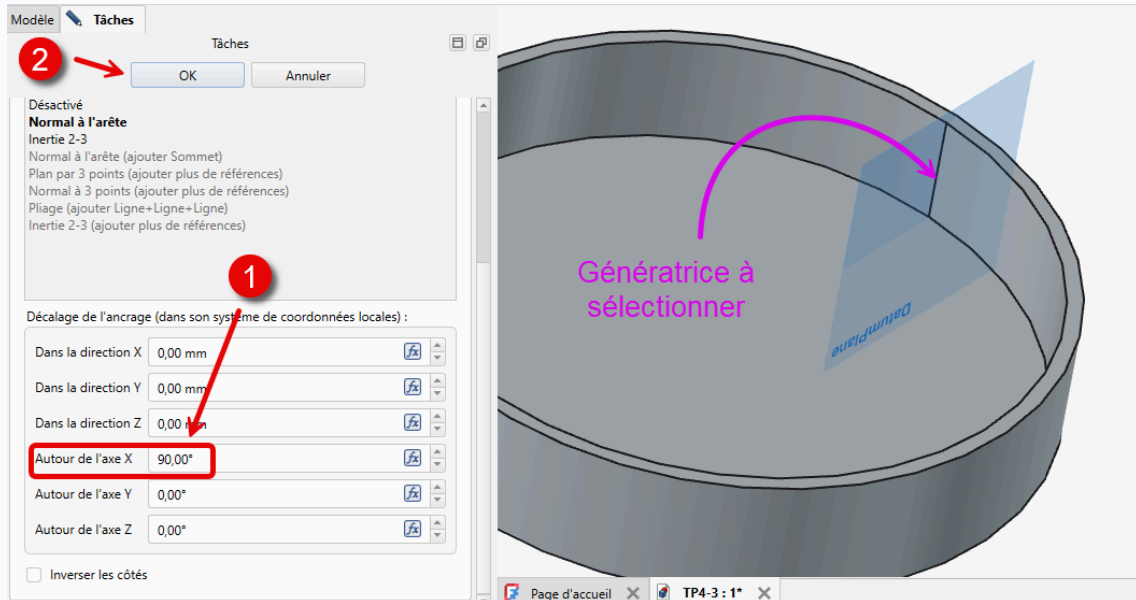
Modèle Tâches
Tâches
2
OK Annuler
Désactivé
Normal à l'arête
Inertie 2-3
Normal à l'arête (ajouter Sommet)
Plan par 3 points (ajouter plus de références)
Normal à 3 points (ajouter plus de références)
Pliage (ajouter Ligne+Ligne+Ligne)
Inertie 2-3 (ajouter plus de références)
1
Décalage de l'ancrage (dans son système de coordonnées locales) :
Dans la direction X 0,00 mm
Dans la direction Y 0,00 mm
Dans la direction Z 0,00 mm
Autour de l'axe X 90,00°
Autour de l'axe Y 0,00°
Autour de l'axe Z 0,00°
Inverser les côtés
Génératrice à sélectionner
DatumPlane
Page d'accueil TP4-3 : 1*